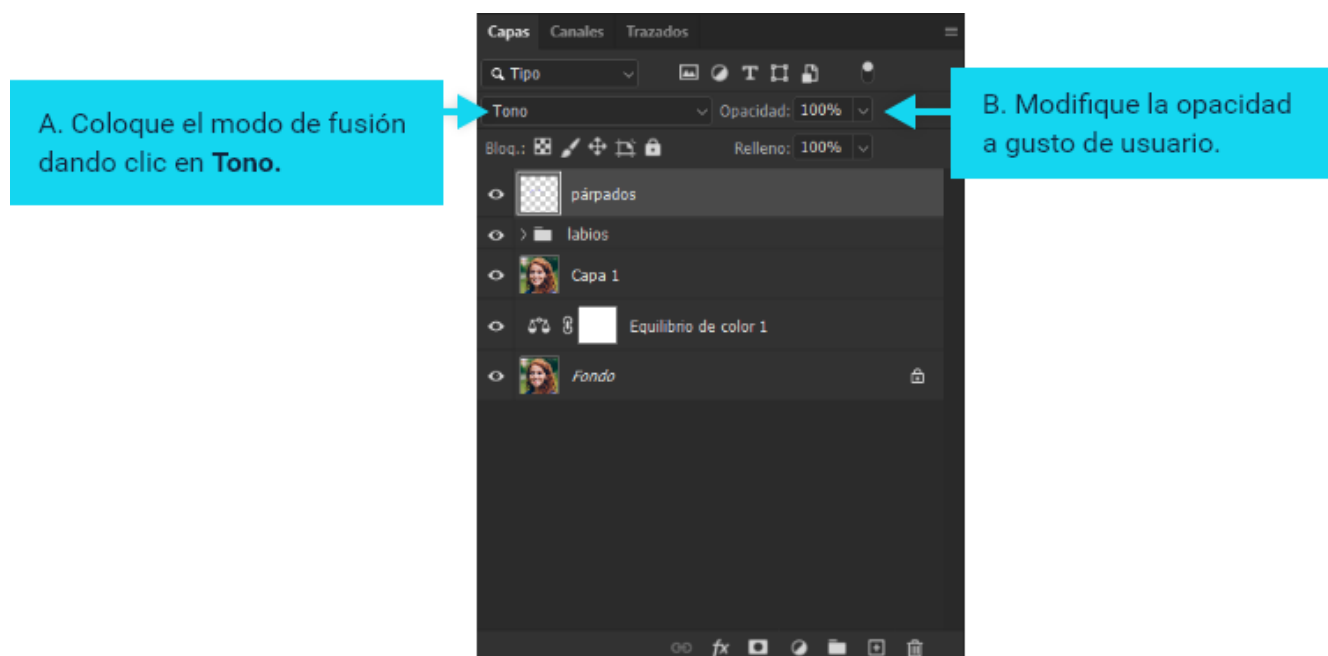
Capas Canales Trazados

A. Coloque el modo de fusión dando clic en **Tono.**

Tipo

Tono

Opacidad: 100%

B. Modifique la opacidad a gusto de usuario.

Bloq.:

Relleno: 100%

párpados

labios

Capa 1

Equilibrio de color 1

Fondo

fx